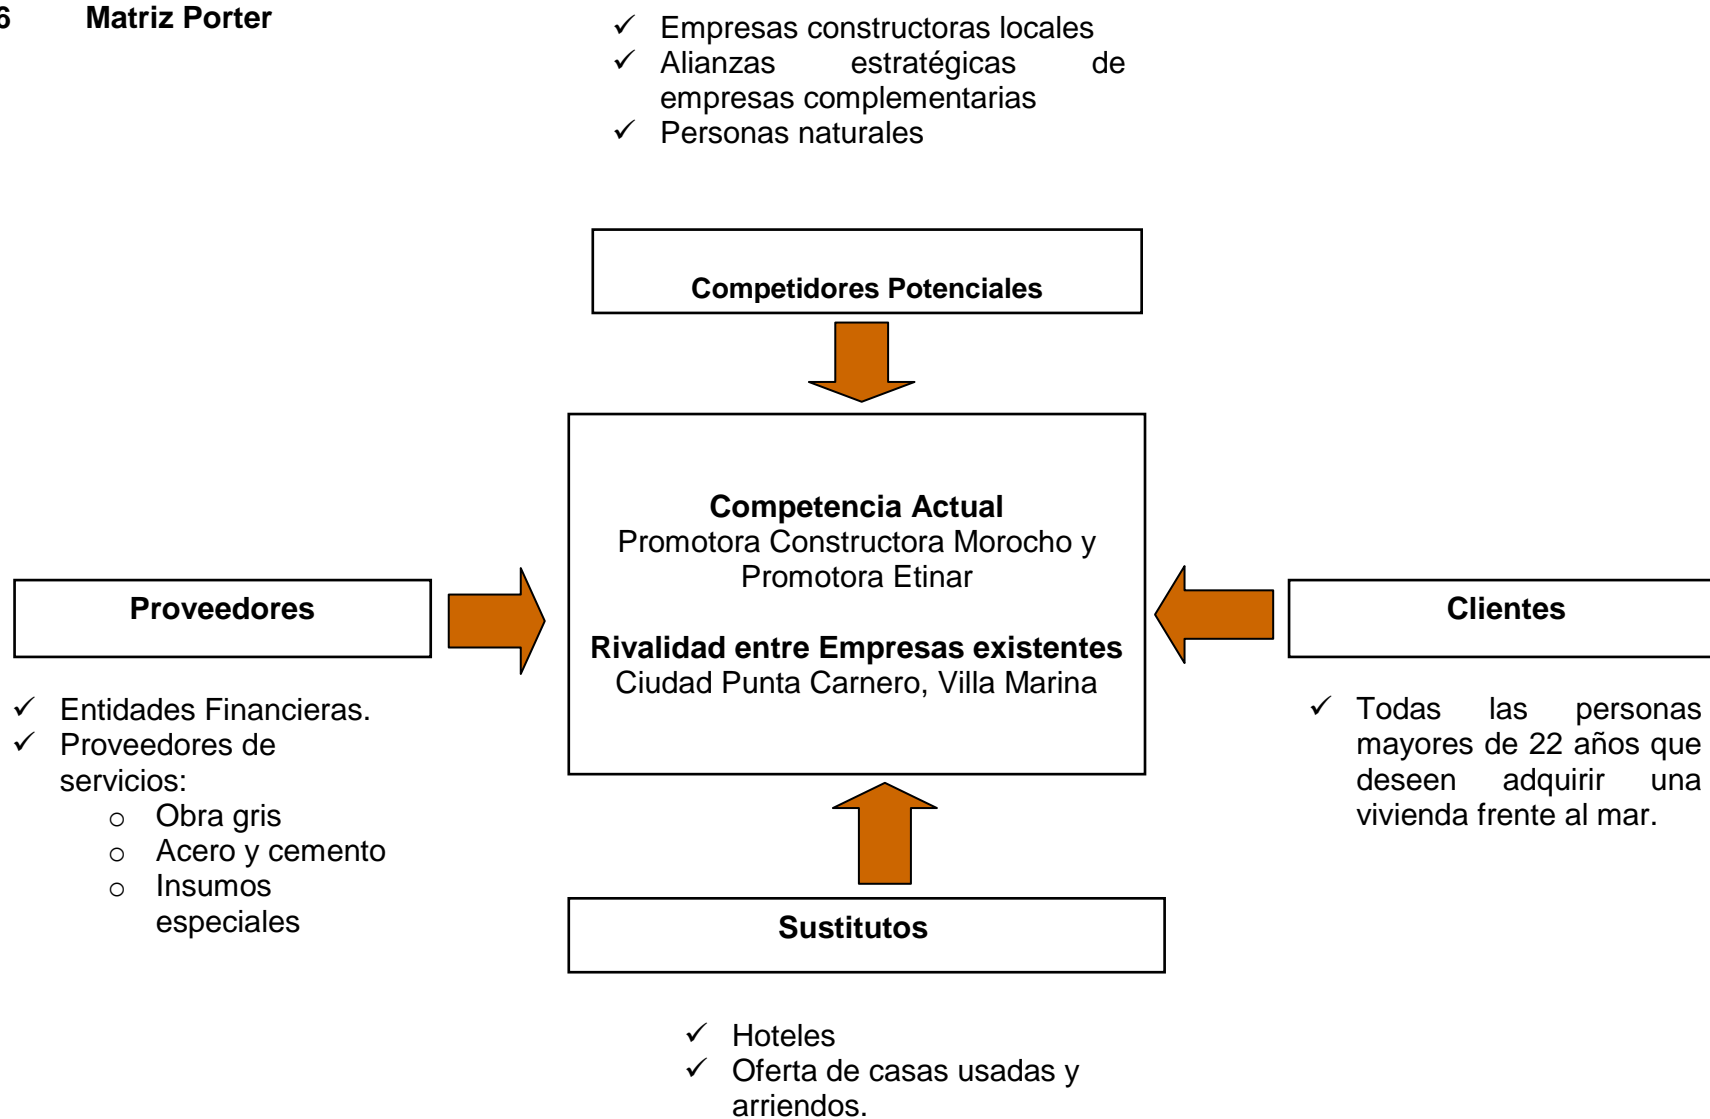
6 **Matriz Porter**

✓ Empresas constructoras locales
✓ Alianzas estratégicas de empresas complementarias
✓ Personas naturales

**Competidores Potenciales**

**Competencia Actual**
Promotora Constructora Morocho y Promotora Etinar

**Rivalidad entre Empresas existentes**
Ciudad Punta Carnero, Villa Marina

**Proveedores**

✓ Entidades Financieras.
✓ Proveedores de servicios:
  ○ Obra gris
  ○ Acero y cemento
  ○ Insumos especiales

**Clientes**

✓ Todas las personas mayores de 22 años que deseen adquirir una vivienda frente al mar.

**Sustitutos**

✓ Hoteles
✓ Oferta de casas usadas y arriendos.